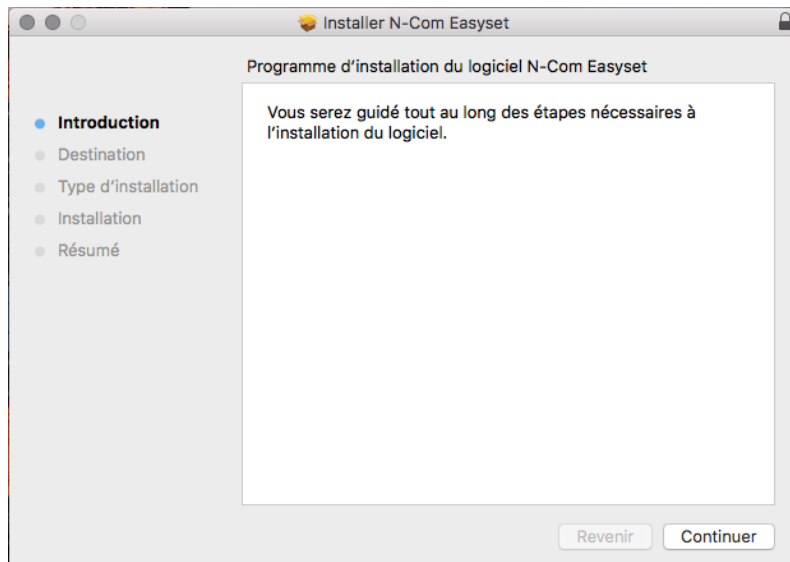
Installer N-Com Easyset

Programme d’installation du logiciel N-Com Easyset

Introduction
Destination
Type d’installation
Installation
Résumé

Vous serez guidé tout au long des étapes nécessaires à l’installation du logiciel.

Revenir
Continuer